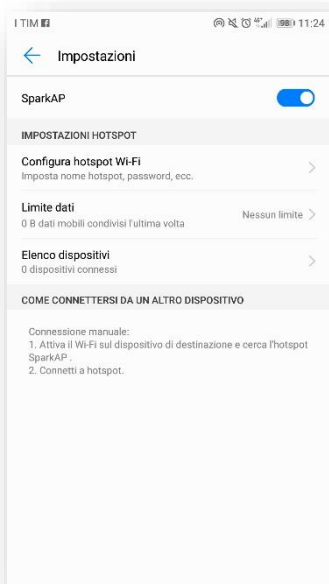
I TIM
98 11:24

Impostazioni

SparkAP

IMPOSTAZIONI HOTSPOT

Configura hotspot Wi-Fi
Imposta nome hotspot, password, ecc.

Limite dati
0 B dati mobili condivisi l'ultima volta
Nessun limite

Elenco dispositivi
0 dispositivi connessi

COME CONNETTERSI DA UN ALTRO DISPOSITIVO

Connessione manuale:
1. Attiva il Wi-Fi sul dispositivo di destinazione e cerca l'hotspot SparkAP .
2. Connetti a hotspot.